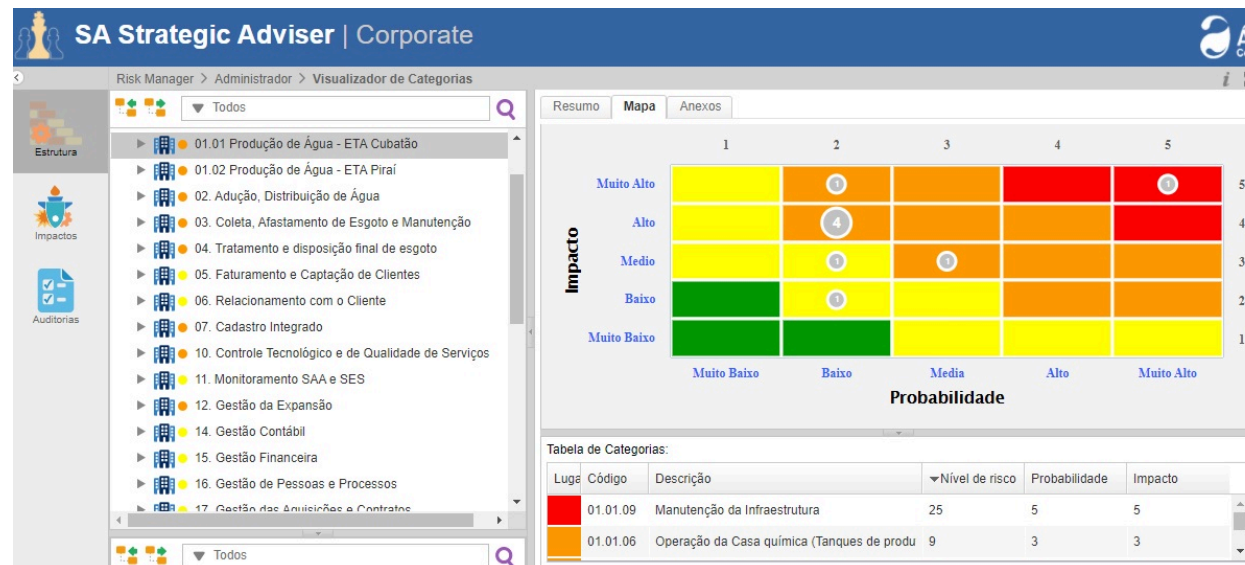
SA Strategic Adviser | Corporate

Risk Manager > Administrador > Visualizador de Categorias

Estrutura
Impactos
Auditorias

Todos

01.01 Produção de Água - ETA Cubatão
01.02 Produção de Água - ETA Piraí
02. Adução, Distribuição de Água
03. Coleta, Afastamento de Esgoto e Manutenção
04. Tratamento e disposição final de esgoto
05. Faturamento e Captação de Clientes
06. Relacionamento com o Cliente
07. Cadastro Integrado
10. Controle Tecnológico e de Qualidade de Serviços
11. Monitoramento SAA e SES
12. Gestão da Expansão
14. Gestão Contábil
15. Gestão Financeira
16. Gestão de Pessoas e Processos
17. Gestão das Aquisições e Contratos

Todos

Resumo | Mapa | Anexos

1 2 3 4 5

Impacto
Muito Alto 1 1 5
Alto 4 4
Medio 1 1 3
Baixo 1 2
Muito Baixo 1

Muito Baixo | Baixo | Media | Alto | Muito Alto
Probabilidade

Tabela de Categorias:

| Luga | Código | Descrição | Nível de risco | Probabilidade | Impacto |
|---|---|---|---|---|---|
| | 01.01.09 | Manutenção da Infraestrutura | 25 | 5 | 5 |
| | 01.01.06 | Operação da Casa química (Tanques de produ | 9 | 3 | 3 |